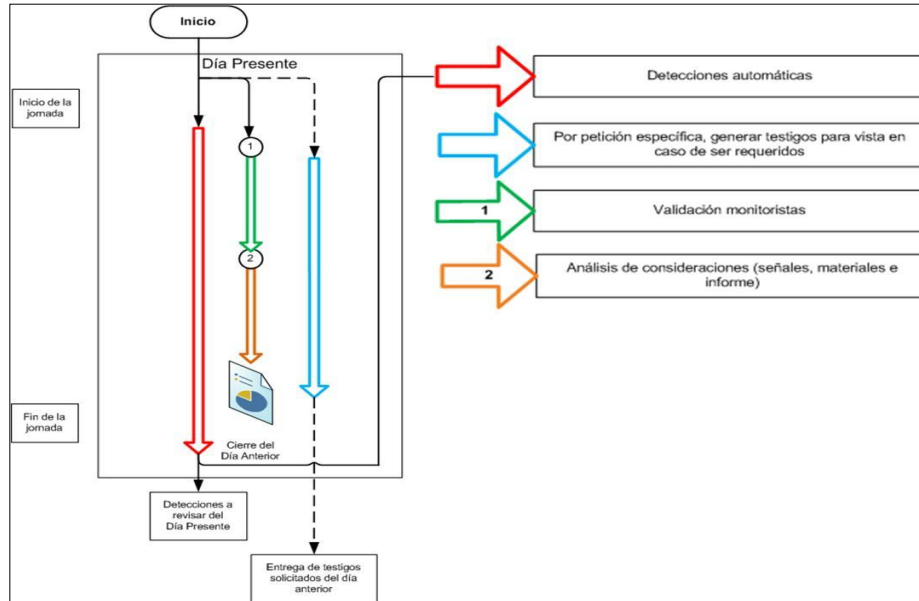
Inicio

Día Presente

Inicio de la jornada

Fin de la jornada

1

2

Cierre del Día Anterior

Detecciones automáticas

Por petición específica, generar testigos para vista en caso de ser requeridos

1

Validación monitoristas

2

Análisis de consideraciones (señales, materiales e informe)

Detecciones a revisar del Día Presente

Entrega de testigos solicitados del día anterior